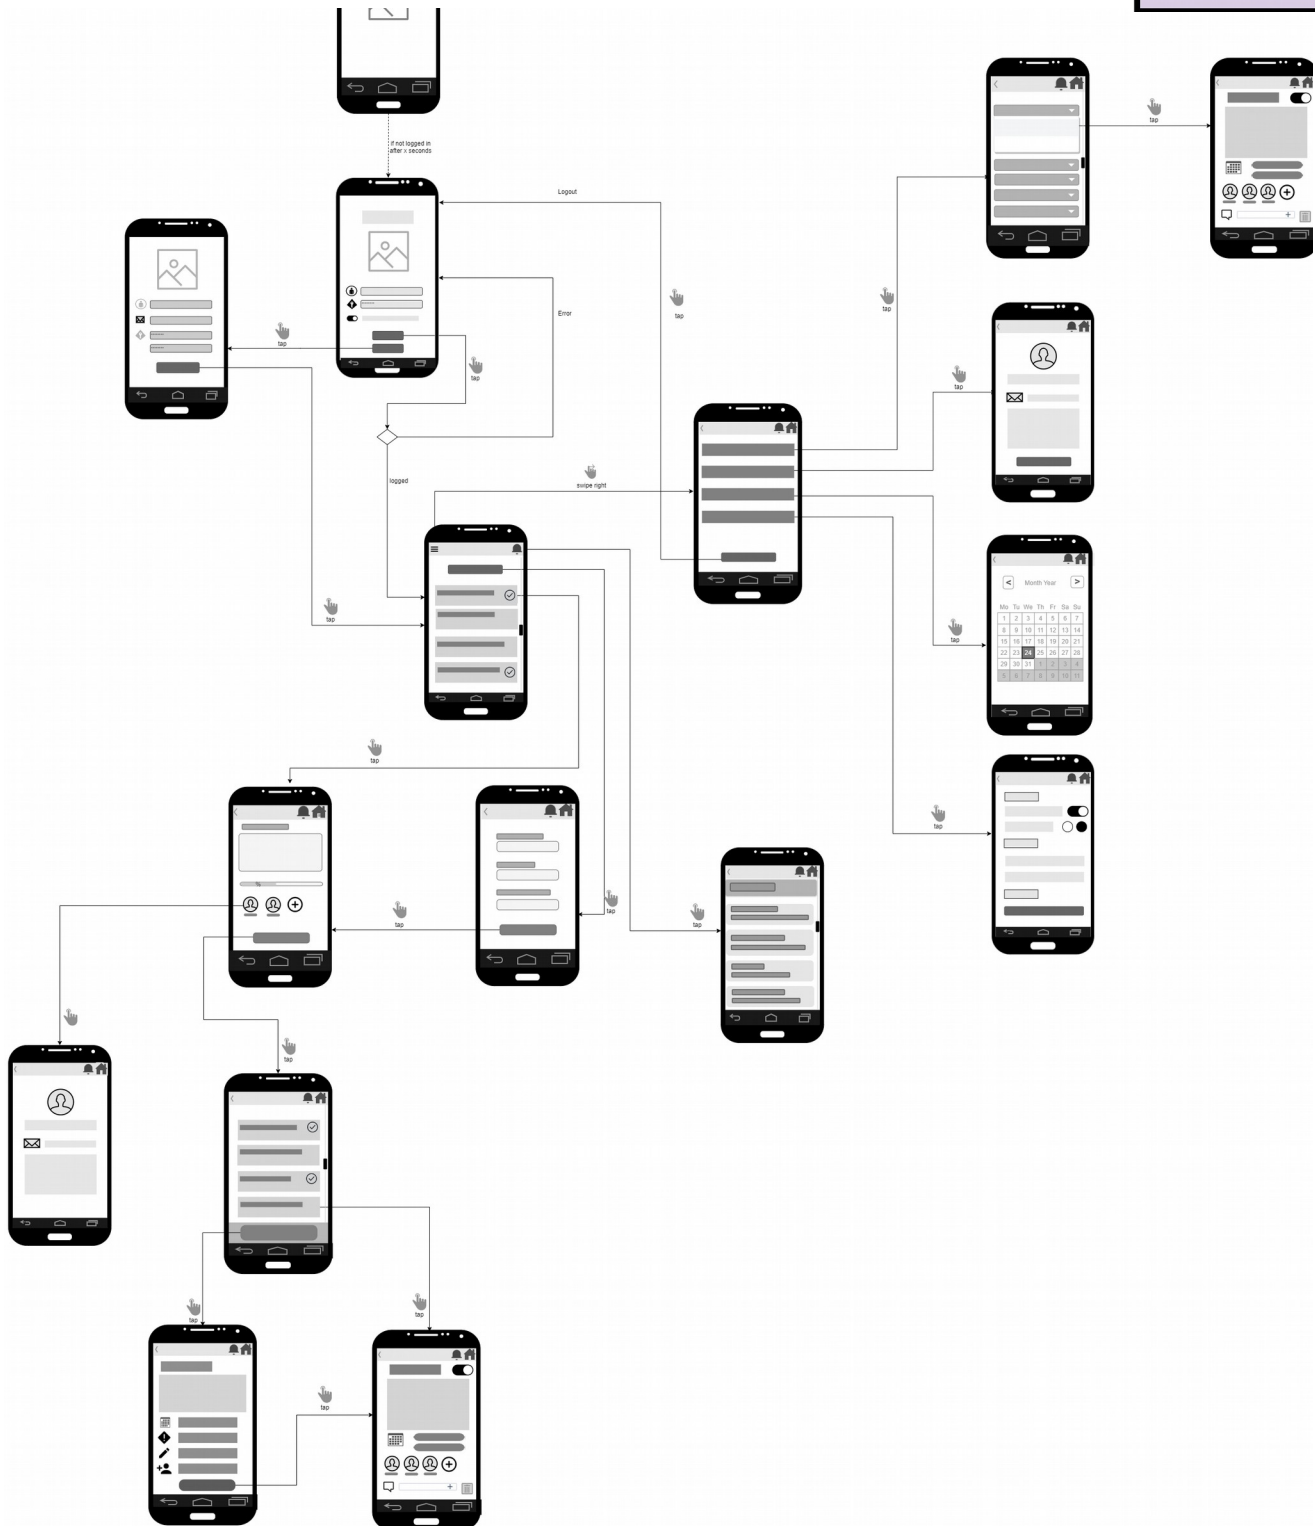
If not logged in after x seconds

Logout

tap

tap

Error

tap

tap

logged

swipe right

tap

tap

tap

tap

tap

Month Year

| Mo | Tu | We | Th | Fr | Sa | Su |
|---|---|---|---|---|---|---|
| 1 | 2 | 3 | 4 | 5 | 6 | 7 |
| 8 | 9 | 10 | 11 | 12 | 13 | 14 |
| 15 | 16 | 17 | 18 | 19 | 20 | 21 |
| 22 | 23 | 24 | 25 | 26 | 27 | 28 |
| 29 | 30 | 31 | 1 | 2 | 3 | 4 |
| 5 | 6 | 7 | 8 | 9 | 10 | 11 |

tap

tap

tap

tap

tap

tap

tap

tap

tap